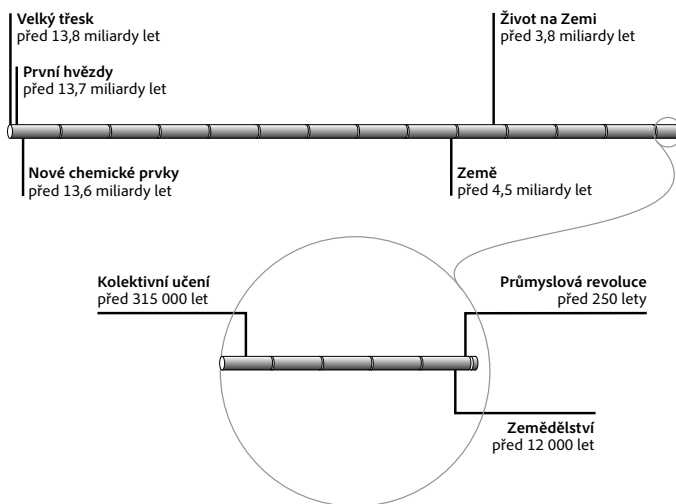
Velký třesk
před 13,8 miliardy let

První hvězdy
před 13,7 miliardy let

Nové chemické prvky
před 13,6 miliardy let

Země
před 4,5 miliardy let

Život na Zemi
před 3,8 miliardy let

Kolektivní učení
před 315 000 let

Průmyslová revoluce
před 250 lety

Zemědělství
před 12 000 let